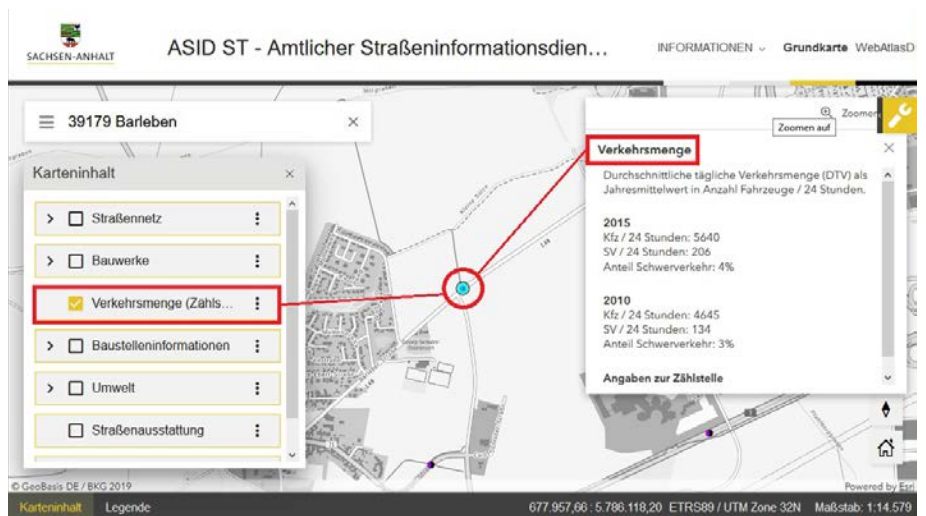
SACHSEN-ANHALT

ASID ST - Amtlicher Straßeninformationsdien...

INFORMATIONEN

Grundkarte

WebAtlasD

39179 Barleben

Zoomen

Zoomen auf

Karteninhalt

Straßennetz

Bauwerke

Verkehrsmenge (Zähls...

Baustelleninformationen

Umwelt

Straßenausstattung

Verkehrsmenge

Durchschnittliche tägliche Verkehrsmenge (DTV) als Jahresmittelwert in Anzahl Fahrzeuge / 24 Stunden.

2015
Kfz / 24 Stunden: 5640
SV / 24 Stunden: 206
Anteil Schwerverkehr: 4%

2010
Kfz / 24 Stunden: 4645
SV / 24 Stunden: 134
Anteil Schwerverkehr: 3%

Angaben zur Zählstelle

© GeoBasis DE / BKG 2019

Powered by Esri

Karteninhalt

Legende

677.957,66 : 5.786.118,20 ETRS89 / UTM Zone 32N

Maßstab: 1:14.579